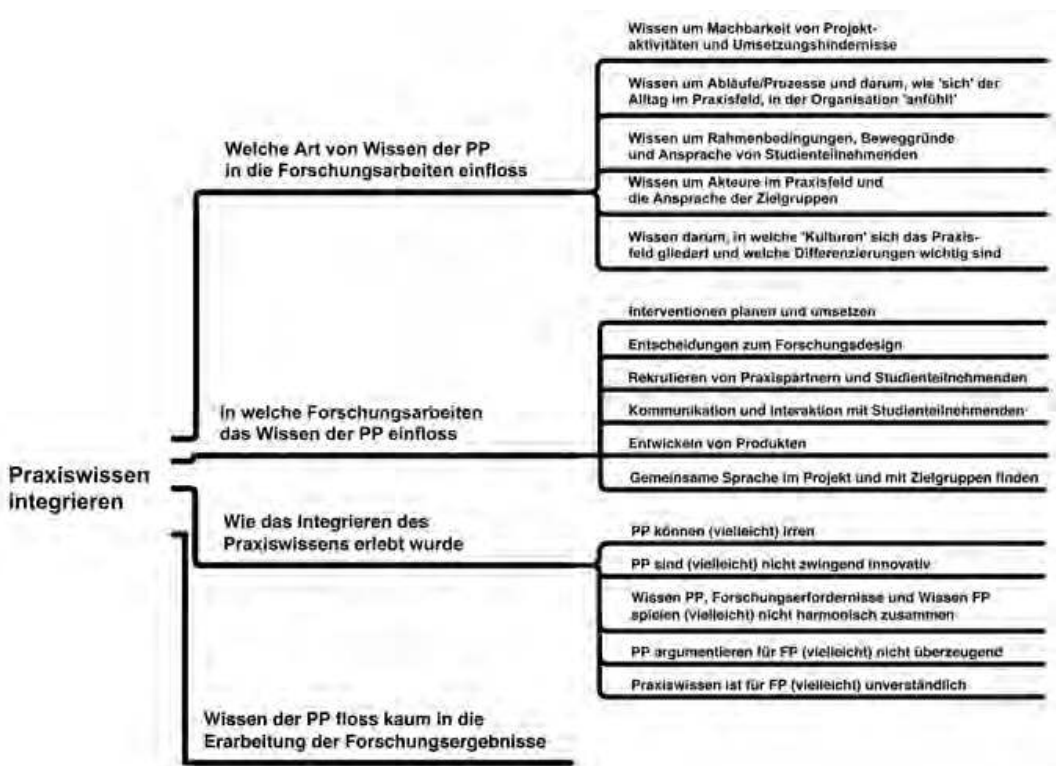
Praxiswissen integrieren

Welche Art von Wissen der PP in die Forschungsarbeiten einfloss

Wissen um Machbarkeit von Projektaktivitäten und Umsetzungshindernisse

Wissen um Abläufe/Prozesse und darum, wie 'sich' der Alltag im Praxisfeld, in der Organisation 'anfühlt'

Wissen um Rahmenbedingungen, Beweggründe und Ansprache von Studienteilnehmenden

Wissen um Akteure im Praxisfeld und die Ansprache der Zielgruppen

Wissen darum, in welche 'Kulturen' sich das Praxisfeld gliedert und welche Differenzierungen wichtig sind

In welche Forschungsarbeiten das Wissen der PP einfloss

Interventionen planen und umsetzen

Entscheidungen zum Forschungsdesign

Rekrutieren von Praxispartnern und Studienteilnehmenden

Kommunikation und Interaktion mit Studienteilnehmenden

Entwickeln von Produkten

Gemeinsame Sprache im Projekt und mit Zielgruppen finden

Wie das Integrieren des Praxiswissens erlebt wurde

PP können (vielleicht) irren

PP sind (vielleicht) nicht zwingend innovativ

Wissen PP, Forschungserfordernisse und Wissen FP spielen (vielleicht) nicht harmonisch zusammen

PP argumentieren für FP (vielleicht) nicht überzeugend

Praxiswissen ist für FP (vielleicht) unverständlich

Wissen der PP floss kaum in die Erarbeitung der Forschungsergebnisse